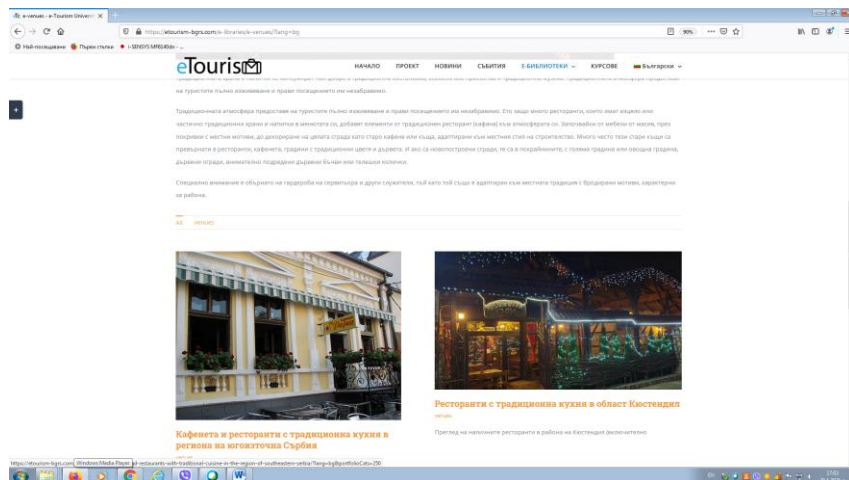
e-venues - e-Tourism Univer... ×

https://etourism-bgrs.com/e-library/e-venues/?lang=bg

Най-посещавани   Първи стъпки   i-SENSYS MF8540dn - ...

eTouris

НАЧАЛО   ПРОЕКТ   НОВИНИ   СЪБИТИЯ   E-БИБЛИОТЕКИ   КУРСОВЕ   Български

на туристите пълно изживяване и прави посещението им незабравимо.

Традиционната атмосфера предоставя на туристите пълно изживяване и прави посещението им незабравимо. Ето защо много ресторанти, които имат изцяло или частично традиционна храна и напитки в менюто си, добавят елементи от традиционния ресторант (кафана) към атмосферата си. Започвайки от мебели от масив, през покривки с местни мотиви, до декориране на цялата сграда като старо кафене или къща, адаптирани към местния стил на строителство. Много често тези стари къщи са превърнати в ресторанти, кафенета, градини с традиционни цветя и дървета. И ако са новопостроени сгради, те са в покрайнините, с голяма градина или овощна градина, дървени огради, анимателно подредени дървени бъчви или талешки колички.

Специално внимание е обърнато на гардероба на сервитьора и други служители, тъй като той също е адаптиран към местната традиция с бродирани мотиви, характерни за района.

All   venues

Ресторанти с традиционна кухня в област Кюстендил

venues

Преглед на най-добрите ресторанти в района на Кюстендил (включително

Кафенета и ресторанти с традиционна кухня в региона на югоизточна Сърбия

https://etourism-bgrs.com/ ... -restaurants-with-traditional-cuisine-in-the-region-of-southeastern-serbia/?lang=bg&portfolioCats=250

Windows Media Player